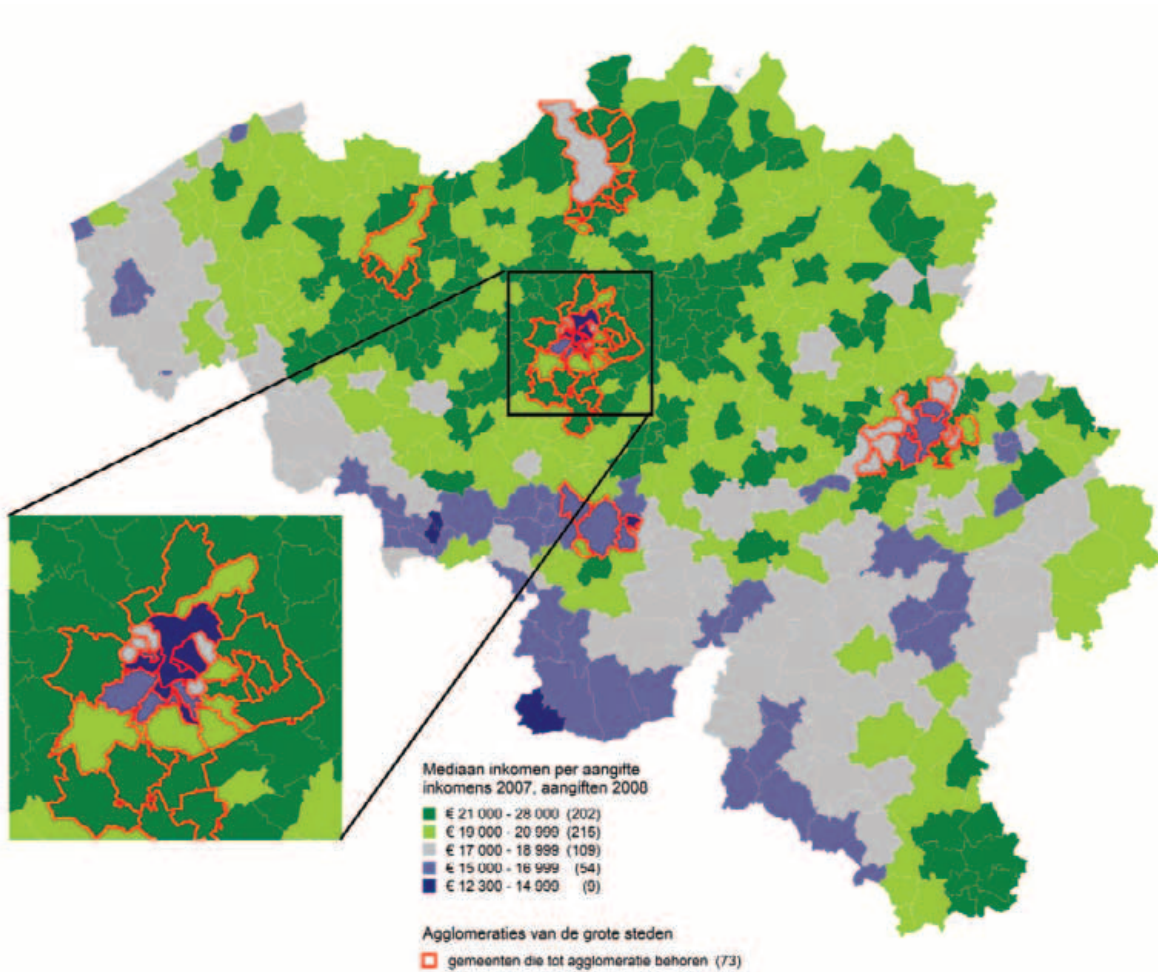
Mediaan inkomen per aangifte
inkomens 2007, aangiften 2008

€ 21 000 - 28 000 (202)
€ 19 000 - 20 999 (215)
€ 17 000 - 18 999 (109)
€ 15 000 - 16 999 (54)
€ 12 300 - 14 999 (9)

Agglomeraties van de grote steden

gemeenten die tot agglomeratie behoren (73)